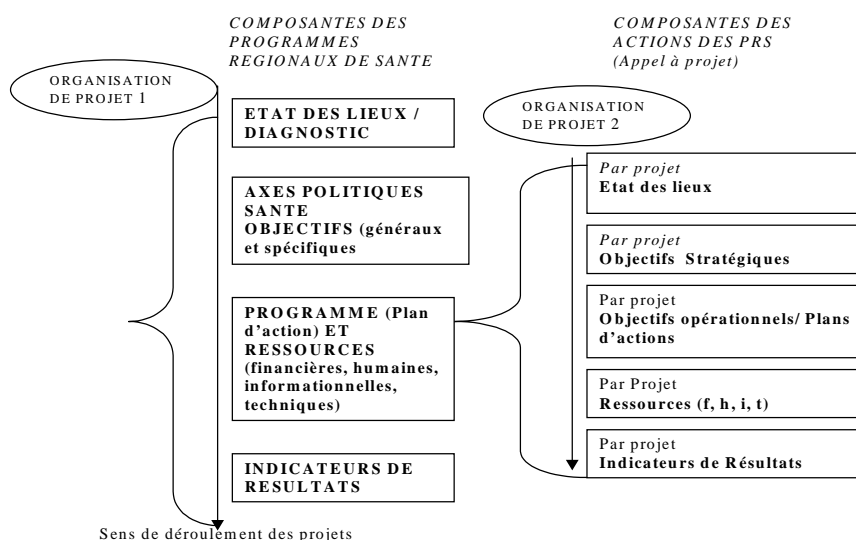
COMPOSANTES DES PROGRAMMES REGIONAUX DE SANTE

COMPOSANTES DES ACTIONS DES PRS (Appel à projet)

ORGANISATION DE PROJET 1

ETAT DES LIEUX / DIAGNOSTIC

AXES POLITIQUES SANTE OBJECTIFS (généraux et spécifiques

PROGRAMME (Plan d'action) ET RESSOURCES (financières, humaines, informationnelles, techniques)

INDICATEURS DE RESULTATS

ORGANISATION DE PROJET 2

Par projet
Etat des lieux

Par projet
Objectifs Stratégiques

Par projet
Objectifs opérationnels/ Plans d'actions

Par Projet
Ressources (f, h, i, t)

Par projet
Indicateurs de Résultats

Sens de déroulement des projets